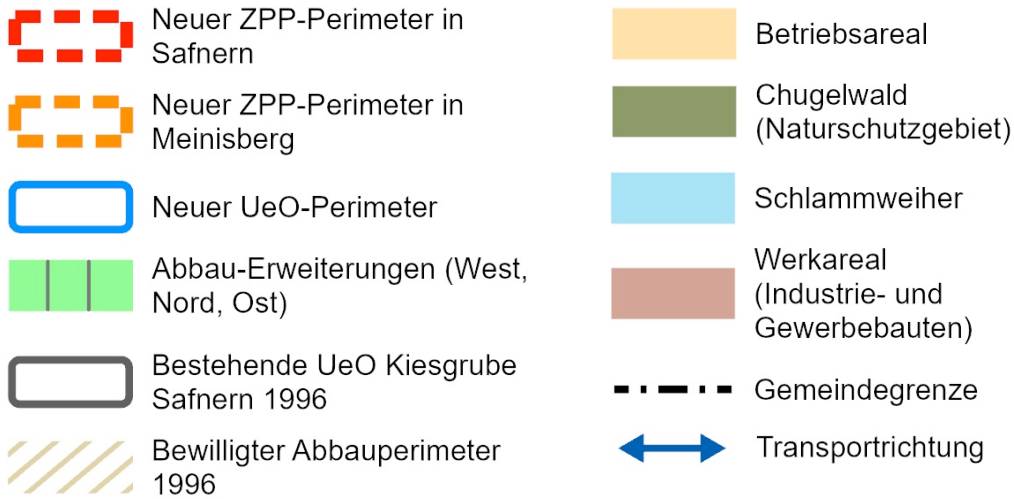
Neuer ZPP-Perimeter in Safnern

Neuer ZPP-Perimeter in Meinisberg

Neuer UeO-Perimeter

Abbau-Erweiterungen (West, Nord, Ost)

Bestehende UeO Kiesgrube Safnern 1996

Bewilligter Abbauperimeter 1996

Betriebsareal

Chugelwald (Naturschutzgebiet)

Schlammweiher

Werkareal (Industrie- und Gewerbebauten)

Gemeindegrenze

Transportrichtung